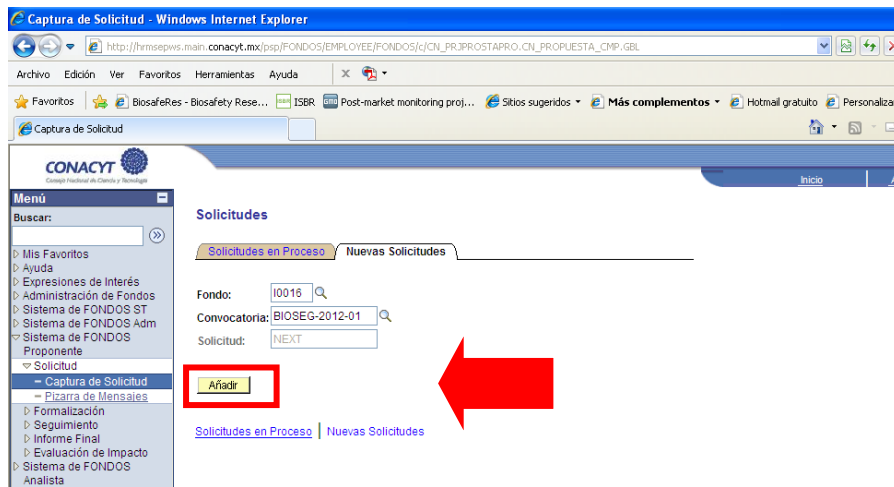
Captura de Solicitud - Windows Internet Explorer

http://hrmsepws.main.conacyt.mx/psp/FONDOS/EMPLOYEE/FONDOS/c/CN_PRJPROSTAPRO.CN_PROPUESTA_CMP.GBL

Archivo Edición Ver Favoritos Herramientas Ayuda

Favoritos | BiosafeRes - Biosafety Rese... | ISBR | Post-market monitoring proj... | Sitios sugeridos | Más complementos | Hotmail gratuito | Personaliza

Captura de Solicitud

CONACYT
Consejo Nacional de Ciencia y Tecnología

Inicio

Menú
Buscar:

Mis Favoritos
Ayuda
Expresiones de Interés
Administración de Fondos
Sistema de FONDOS ST
Sistema de FONDOS Adm
Sistema de FONDOS Proponente
Solicitud
– Captura de Solicitud
– Pizarra de Mensajes
Formalización
Seguimiento
Informe Final
Evaluación de Impacto
Sistema de FONDOS Analista

Solicitudes

Solicitudes en Proceso | Nuevas Solicitudes

Fondo: I0016
Convocatoria: BIOSEG-2012-01
Solicitud: NEXT

Añadir

Solicitudes en Proceso | Nuevas Solicitudes